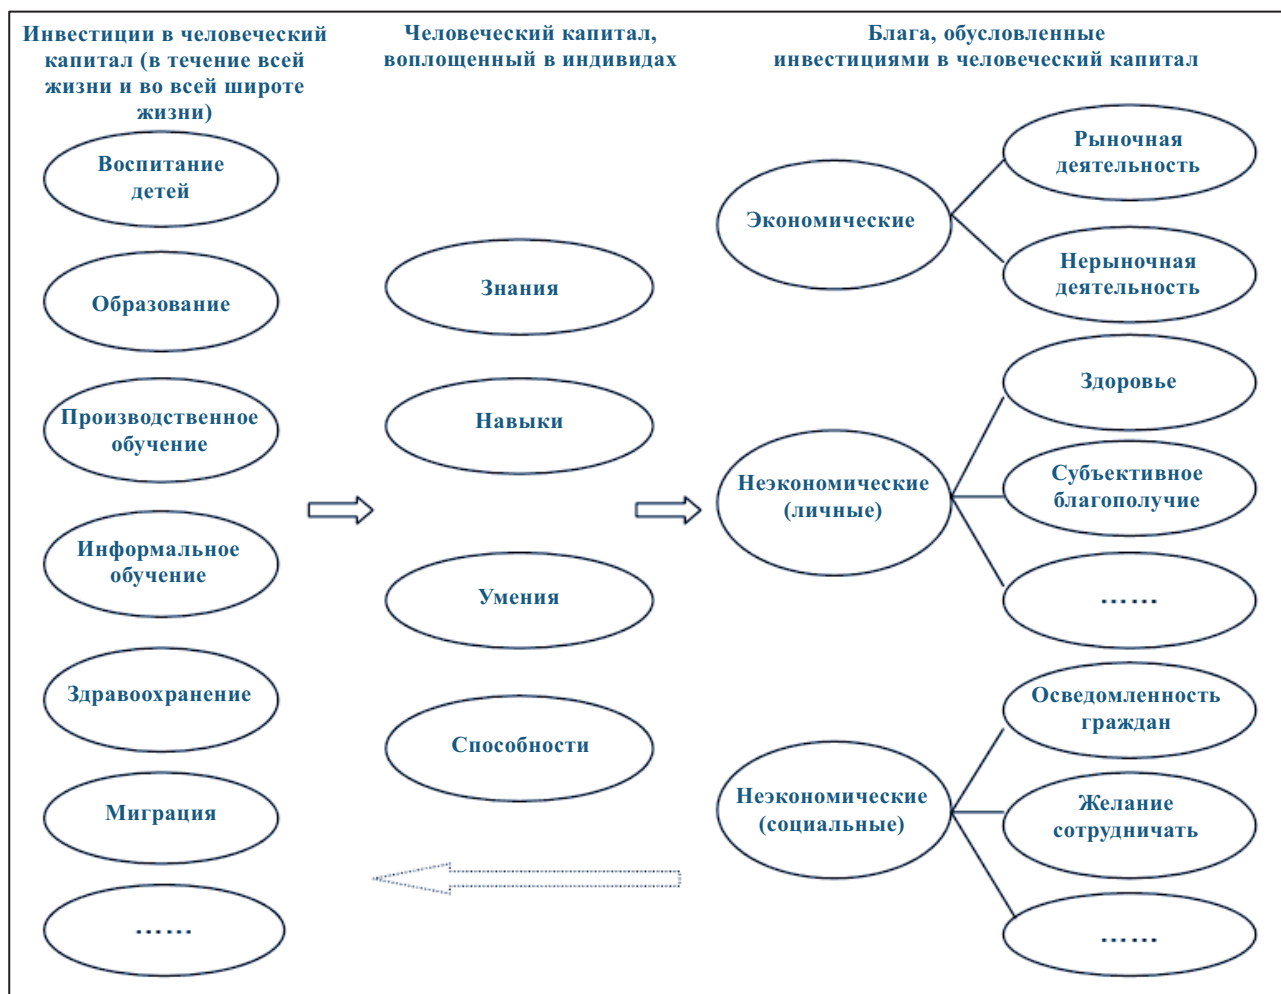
Инвестиции в человеческий капитал (в течение всей жизни и во всей широте жизни)

Человеческий капитал, воплощенный в индивидах

Блага, обусловленные инвестициями в человеческий капитал

Воспитание детей

Образование

Производственное обучение

Информальное обучение

Здравоохранение

Миграция

……

Знания

Навыки

Умения

Способности

Экономические

Рыночная деятельность

Нерыночная деятельность

Неэкономические (личные)

Здоровье

Субъективное благополучие

……

Неэкономические (социальные)

Осведомленность граждан

Желание сотрудничать

……